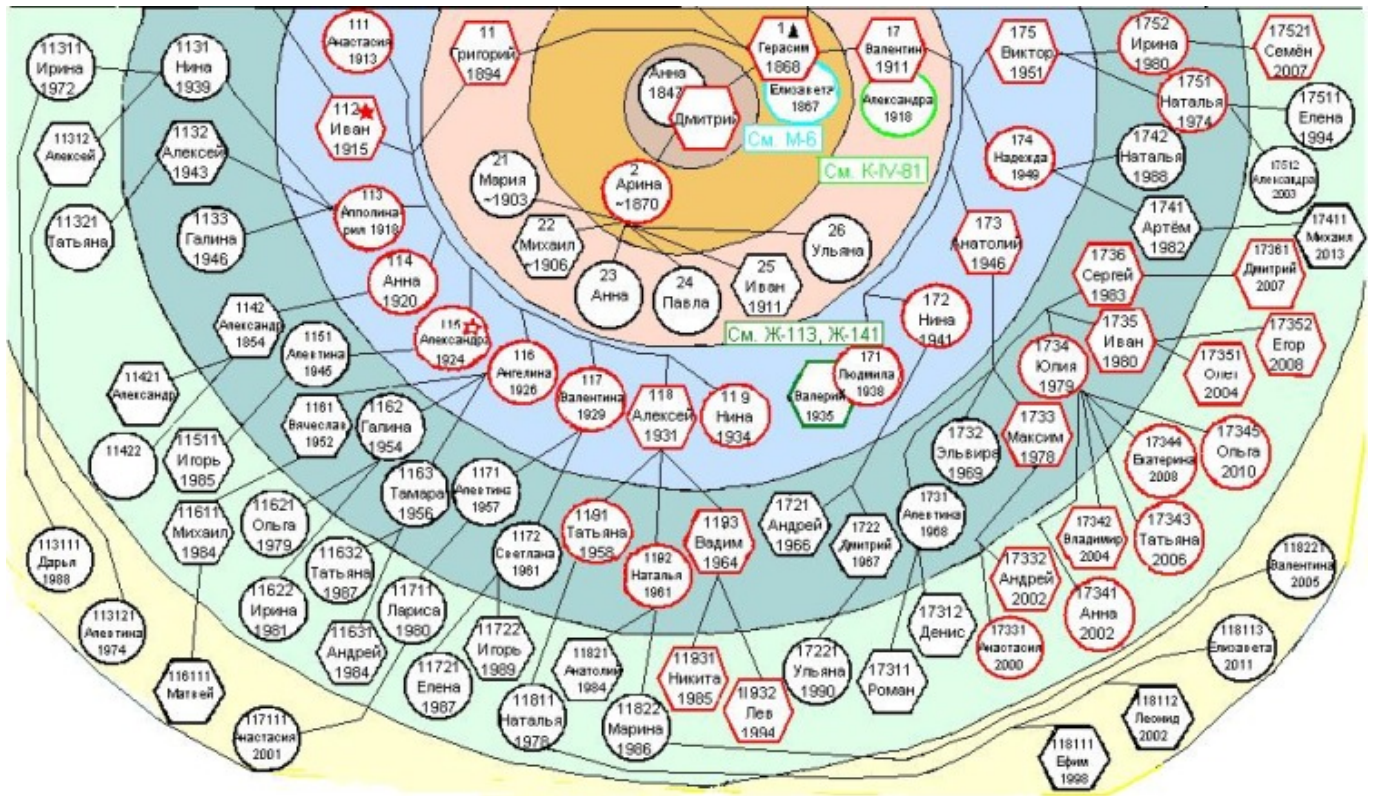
11311 Ирина 1972

1131 Нина 1939

111 Анастасия 1913

11 Григорий 1894

1 Герасим 1868

17 Валентин 1911

175 Виктор 1951

1752 Ирина 1980

17521 Семён 2007

11312 Алексей

1132 Алексей 1943

112 Иван 1915

Анна 1842

Дмитрий

Елизавета 1867

Александра 1918

1751 Наталья 1974

17511 Елена 1994

См. М-6

См. К-IV-81

11321 Татьяна

1133 Галина 1946

113 Аполлинария 1918

21 Мария ~1903

2 Арина ~1870

174 Надежда 1949

1742 Наталья 1968

17512 Александра 2003

22 Михаил ~1906

26 Ульяна

173 Анатолий 1946

1741 Артём 1982

17411 Михаил 2013

114 Анна 1920

23 Анна

24 Павла

25 Иван 1911

1736 Сергей 1983

17361 Дмитрий 2007

1142 Александр 1854

115 Александра 1924

См. Ж-113, Ж-141

172 Нина 1941

1735 Иван 1980

17352 Егор 2008

1151 Алевтина 1946

116 Ангелина 1926

171 Людмила 1938

1734 Юлия 1979

17351 Олег 2004

11421 Александр

117 Валентина 1929

118 Алексей 1931

119 Нина 1934

Валерий 1935

1161 Вячеслав 1952

1162 Галина 1954

1733 Максим 1978

17344 Екатерина 2008

17345 Ольга 2010

11422

11511 Игорь 1985

1732 Эльвира 1969

1163 Тамара 1956

1171 Алевтина 1957

11611 Михаил 1984

11621 Ольга 1979

1191 Татьяна 1958

1193 Вадим 1964

1721 Андрей 1966

1731 Алевтина 1968

17342 Владимир 2004

17343 Татьяна 2006

1172 Светлана 1961

1722 Дмитрий 1967

113111 Дарья 1988

11632 Татьяна 1987

1192 Наталья 1961

17332 Андрей 2002

11822 Валентина 2005

11622 Ирина 1981

11711 Лариса 1980

17341 Анна 2002

113121 Алевтина 1974

11631 Андрей 1984

11722 Игорь 1989

11821 Анатолий 1984

17312 Денис

17331 Анастасия 2000

118113 Елизавета 2011

11931 Никита 1985

17221 Ульяна 1990

116111 Матвей

11721 Елена 1987

11932 Лев 1994

17311 Роман

118112 Леонид 2002

11811 Наталья 1978

11822 Марина 1986

117111 Анастасия 2001

118111 Ефим 1998